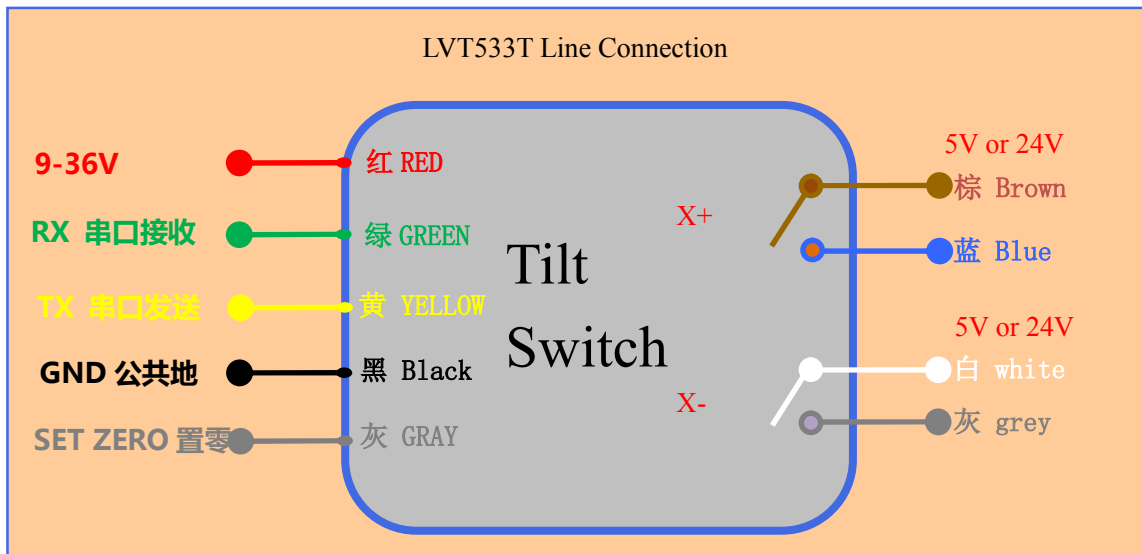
LVT533T Line Connection

9-36V

RX 串口接收

TX 串口发送

GND 公共地

SET ZERO 置零

红 RED

绿 GREEN

黄 YELLOW

黑 Black

灰 GRAY

Tilt Switch

X+

X-

5V or 24V

棕 Brown

蓝 Blue

5V or 24V

白 white

灰 grey